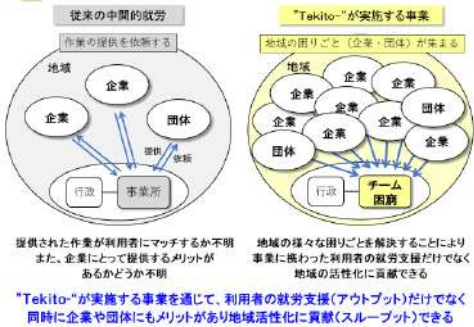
従来の中間的就労

作業の提供を依頼する

地域

企業

企業

団体

提供

依頼

行政

事業所

提供された作業が利用者にマッチするか不明
また、企業にとって提供するメリットがあるかどうか不明

"Tekito-"が実施する事業

地域の困りごと（企業・団体）が集まる

地域

企業

企業

企業

企業

団体

企業

企業

団体

企業

団体

行政

チーム
困窮

地域の様々な困りごとを解決することにより
事業に携わった利用者の就労支援だけでなく
地域の活性化に貢献できる

"Tekito-"が実施する事業を通じて、利用者の就労支援（アウトプット）だけでなく
同時に企業や団体にもメリットがあり地域活性化に貢献（スループット）できる